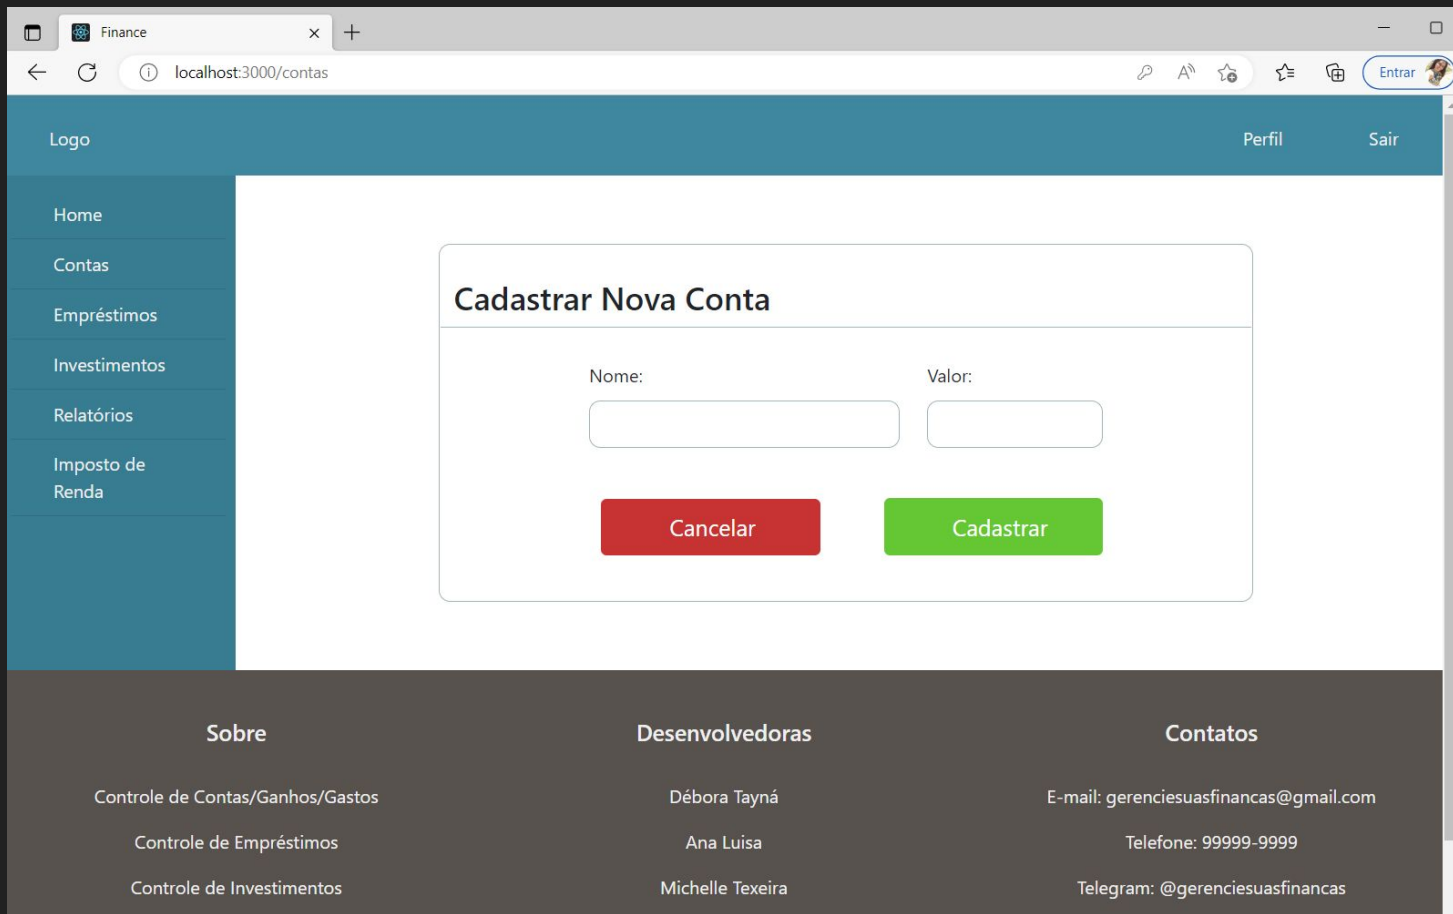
Finance
localhost:3000/contas
Entrar

Logo
Perfil
Sair

Home
Contas
Empréstimos
Investimentos
Relatórios
Imposto de Renda

Cadastrar Nova Conta

Nome:
Valor:

Cancelar
Cadastrar

Sobre
Controle de Contas/Ganhos/Gastos
Controle de Empréstimos
Controle de Investimentos

Desenvolvedoras
Débora Tayná
Ana Luisa
Michelle Texeira

Contatos
E-mail: gerenciesuasfinancas@gmail.com
Telefone: 99999-9999
Telegram: @gerenciesuasfinancas